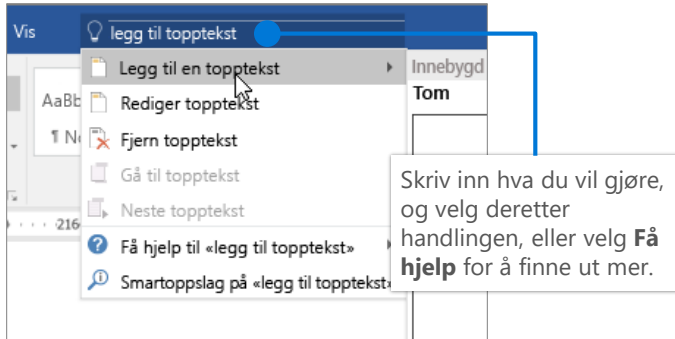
Vis

legg til topptekst

Legg til en topptekst

Rediger topptekst

Fjern topptekst

Gå til topptekst

Neste topptekst

Få hjelp til «legg til topptekst»

Smartoppslag på «legg til topptekst»

AaBb

¶ N

216

Innebygd

Tom

Skriv inn hva du vil gjøre, og velg deretter handlingen, eller velg **Få hjelp** for å finne ut mer.